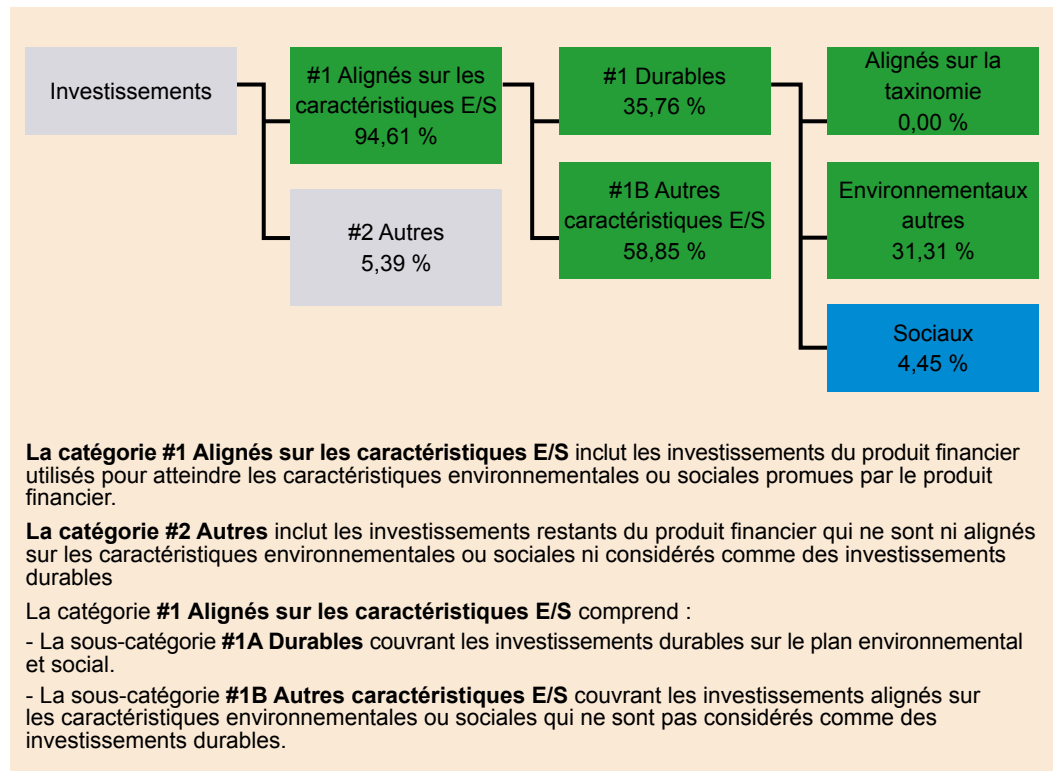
Investissements

#1 Alignés sur les caractéristiques E/S
94,61 %

#2 Autres
5,39 %

#1 Durables
35,76 %

#1B Autres caractéristiques E/S
58,85 %

Alignés sur la taxinomie
0,00 %

Environnementaux autres
31,31 %

Sociaux
4,45 %

**La catégorie #1 Alignés sur les caractéristiques E/S** inclut les investissements du produit financier utilisés pour atteindre les caractéristiques environnementales ou sociales promues par le produit financier.

**La catégorie #2 Autres** inclut les investissements restants du produit financier qui ne sont ni alignés sur les caractéristiques environnementales ou sociales ni considérés comme des investissements durables

La catégorie **#1 Alignés sur les caractéristiques E/S** comprend :

- La sous-catégorie **#1A Durables** couvrant les investissements durables sur le plan environnemental et social.

- La sous-catégorie **#1B Autres caractéristiques E/S** couvrant les investissements alignés sur les caractéristiques environnementales ou sociales qui ne sont pas considérés comme des investissements durables.